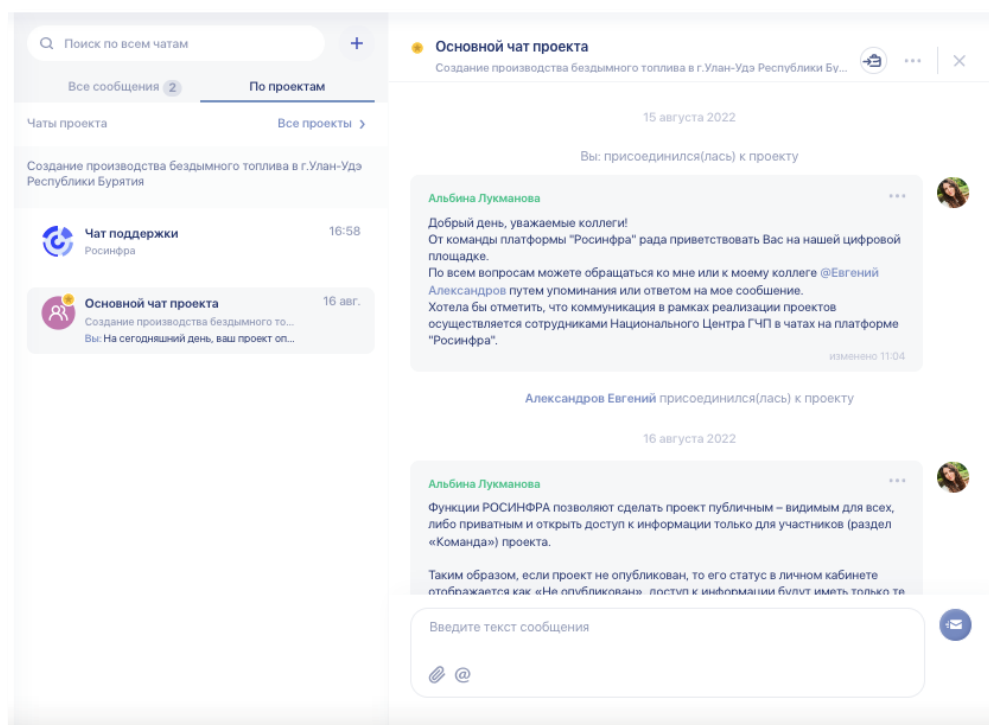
Поиск по всем чатам

+

Все сообщения 2

По проектам

Чаты проекта

Все проекты >

Создание производства бездымного топлива в г.Улан-Удэ Республики Бурятия

Чат поддержки
Росинфра
16:58

Основной чат проекта
Создание производства бездымного то...
Вы: На сегодняшний день, ваш проект оп...
16 авг.

Основной чат проекта
Создание производства бездымного топлива в г.Улан-Удэ Республики Бу...

...

15 августа 2022

Вы: присоединился(лась) к проекту

Альбина Лукманова
...
Добрый день, уважаемые коллеги!
От команды платформы "Росинфра" рада приветствовать Вас на нашей цифровой площадке.
По всем вопросам можете обращаться ко мне или к моему коллеге @Евгений Александров путем упоминания или ответом на мое сообщение.
Хотела бы отметить, что коммуникация в рамках реализации проектов осуществляется сотрудниками Национального Центра ГЧП в чатах на платформе "Росинфра".
изменено 11:04

Александров Евгений присоединился(лась) к проекту

16 августа 2022

Альбина Лукманова
...
Функции РОСИНФРА позволяют сделать проект публичным – видимым для всех, либо приватным и открыть доступ к информации только для участников (раздел «Команда») проекта.

Таким образом, если проект не опубликован, то его статус в личном кабинете отображается как «Не опубликован», доступ к информации будут иметь только те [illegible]

Введите текст сообщения

@